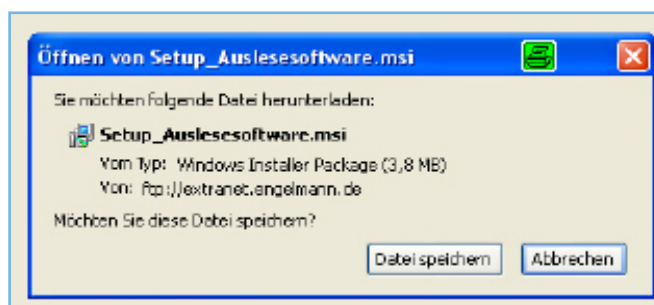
Öffnen von Setup_Auslesesoftware.msi

Sie möchten folgende Datei herunterladen:

Setup_Auslesesoftware.msi

Vom Typ: Windows Installer Package (3,8 MB)

Von: ftp://extranet.engelmann.de

Möchten Sie diese Datei speichern?

Datei speichern

Abbrechen